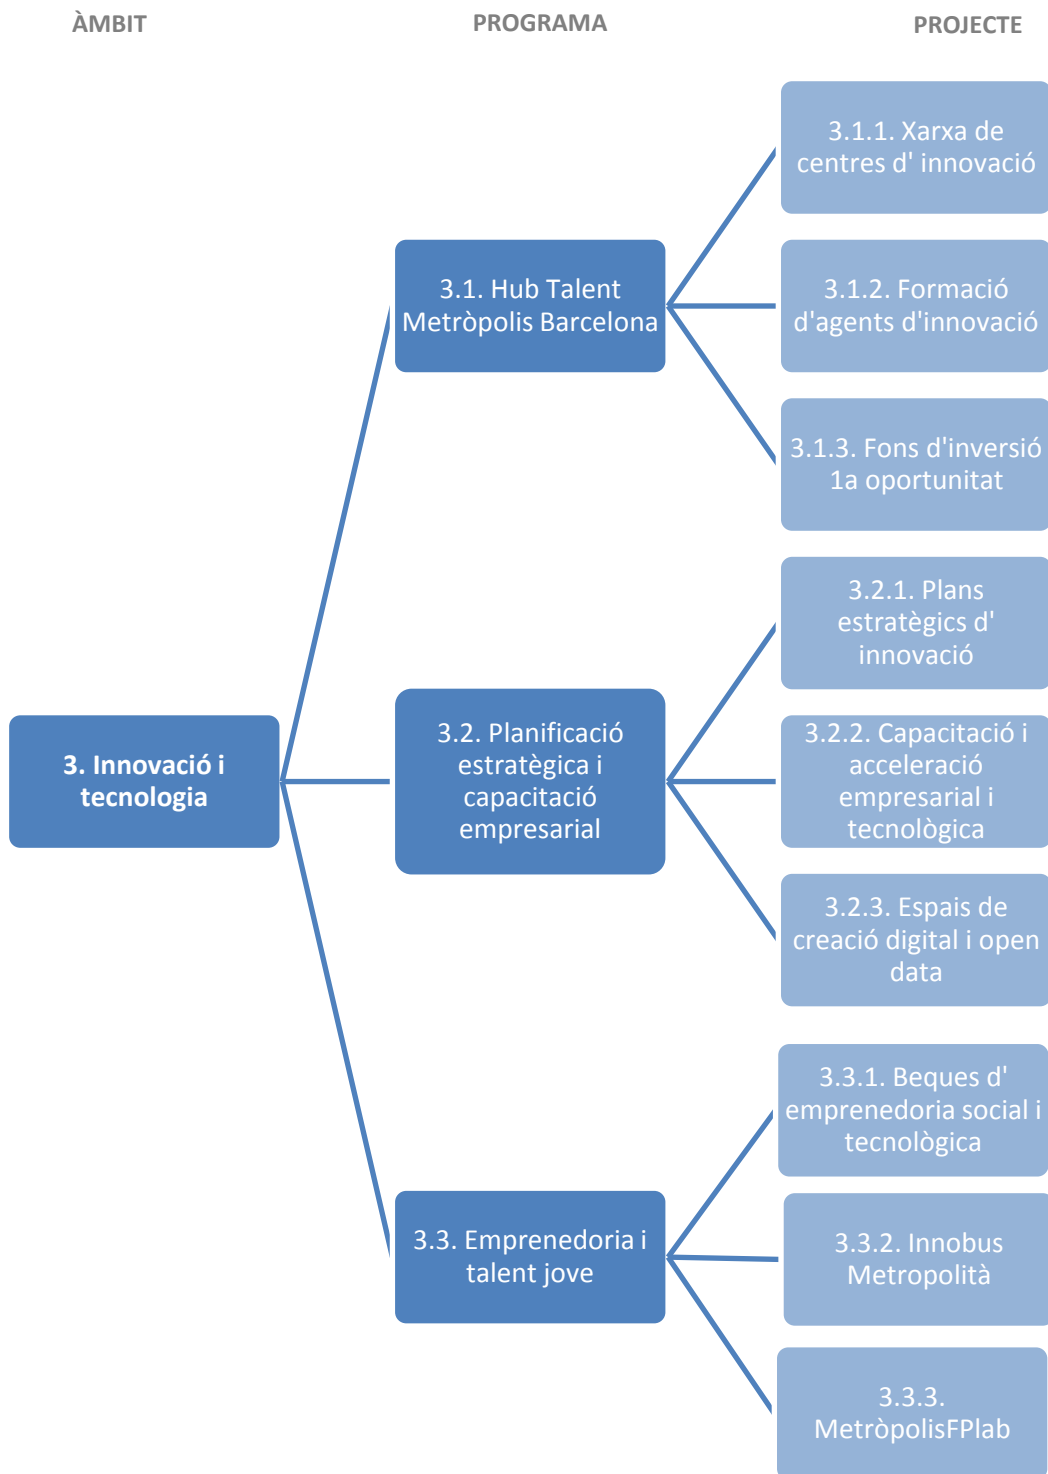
ÀMBIT

PROGRAMA

PROJECTE

3. Innovació i tecnologia

3.1. Hub Talent Metròpolis Barcelona

3.1.1. Xarxa de centres d' innovació

3.1.2. Formació d'agents d'innovació

3.1.3. Fons d'inversió 1a oportunitat

3.2. Planificació estratègica i capacitació empresarial

3.2.1. Plans estratègics d' innovació

3.2.2. Capacitació i acceleració empresarial i tecnològica

3.2.3. Espais de creació digital i open data

3.3. Emprenedoria i talent jove

3.3.1. Beques d' emprenedoria social i tecnològica

3.3.2. Innobus Metropolità

3.3.3. MetròpolisFPlab